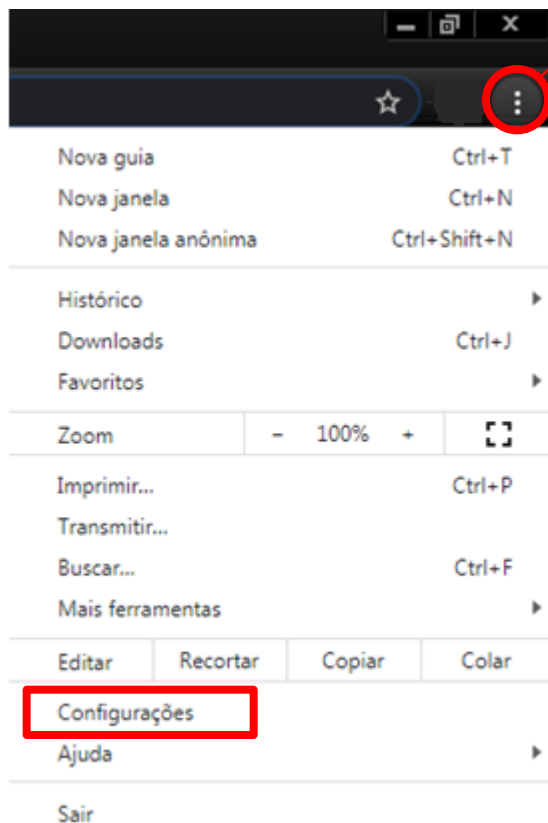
Nova guia Ctrl+T
Nova janela Ctrl+N
Nova janela anônima Ctrl+Shift+N

Histórico
Downloads Ctrl+J
Favoritos

Zoom – 100% +

Imprimir... Ctrl+P
Transmitir...
Buscar... Ctrl+F
Mais ferramentas

Editar Recortar Copiar Colar

Configurações
Ajuda

Sair